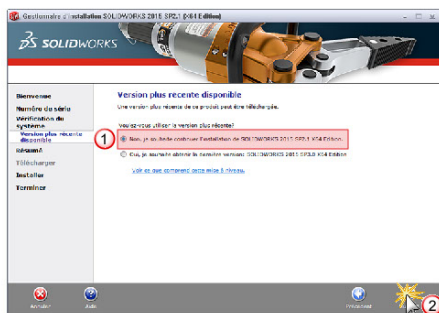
Gestionnaire d'installation SOLIDWORKS 2015 SP2.1 (x64 Edition)

SOLIDWORKS

Bienvenue
Numéro de série
Vérification de système
Version plus récente disponible
Résumé
Télécharger
Installer
Terminer

Version plus recente disponible

Une version plus récente de ce produit peut être téléchargée.

Voulez-vous utiliser la version plus récente?

1

Non, je souhaite continuer l'installation de SOLIDWORKS 2015 SP2.1 (x64 Edition).

Oui, je souhaite obtenir la dernière version: SOLIDWORKS 2015 SP3.0 (x64 Edition)

Voir ce que comprend cette mise à niveau.

Annuler
Aide
Précédent

2